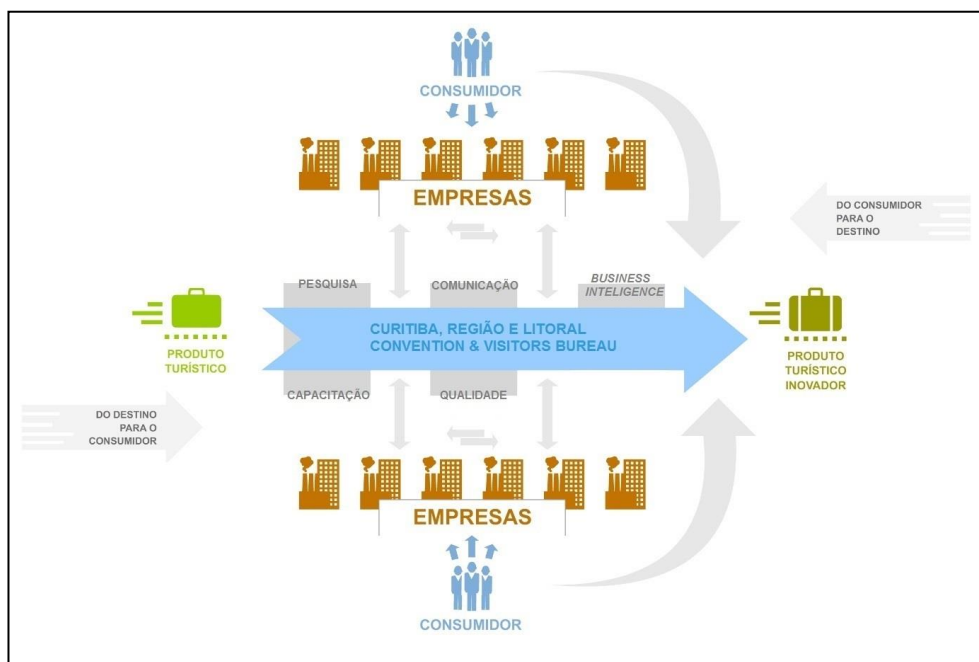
CONSUMIDOR

EMPRESAS

DO CONSUMIDOR PARA O DESTINO

PESQUISA

COMUNICAÇÃO

*BUSINESS INTELIGENCE*

PRODUTO TURÍSTICO

CURITIBA, REGIÃO E LITORAL CONVENTION & VISITORS BUREAU

PRODUTO TURÍSTICO INOVADOR

CAPACITAÇÃO

QUALIDADE

DO DESTINO PARA O CONSUMIDOR

EMPRESAS

CONSUMIDOR